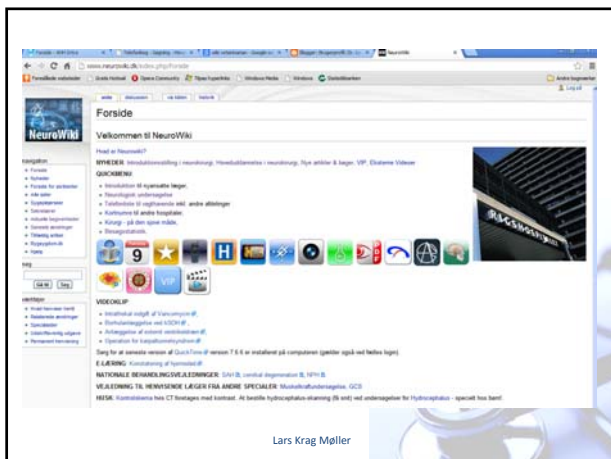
www.neurowiki.dk/index.php/Forside

NeuroWiki

Forside

Velkommen til NeuroWiki

Hvad er Neurowiki?

NYHEDER: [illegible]

QUICKMENU

VIDEOKLIP

E-LÆRING:

NATIONALE BEHANDLINGSVEJLEDNINGER:

VEJLEDNING TIL HENVISENDE LÆGER FRA ANDRE SPECIALER:

HUSK:

Lars Krag Møller